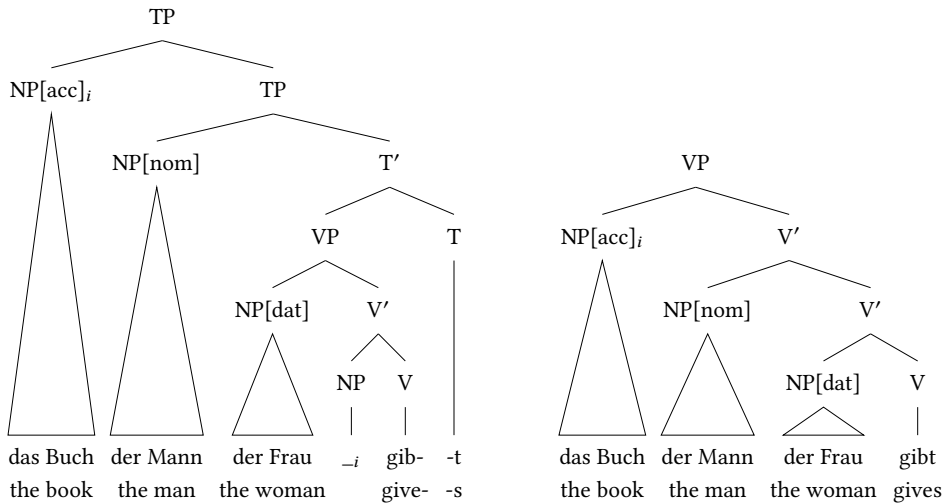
TP

NP[acc]$_i$ TP

NP[nom] T′

VP T

NP[dat] V′

NP V

das Buch der Mann der Frau $\_i$ gib- -t
the book the man the woman give- -s

VP

NP[acc]$_i$ V′

NP[nom] V′

NP[dat] V

das Buch der Mann der Frau gibt
the book the man the woman gives